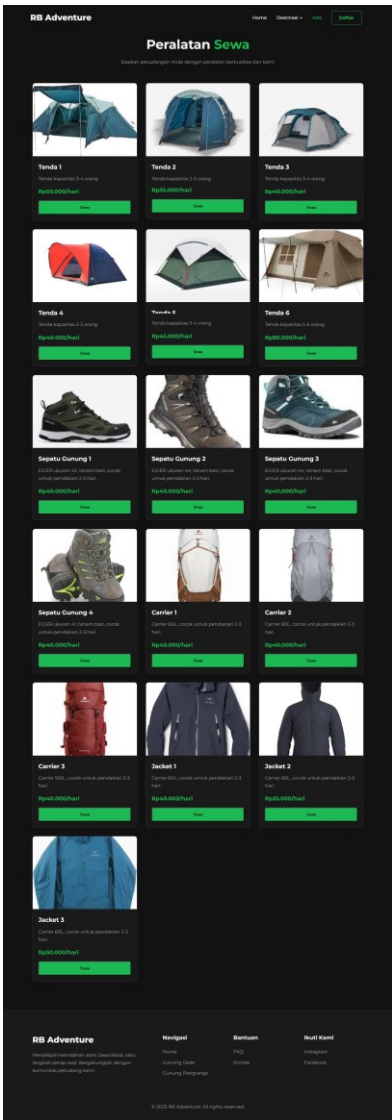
RB Adventure

Home Destinasi Alat Daftar

Peralatan Sewa

Siapkan petualangan Anda dengan peralatan berkualitas dari kami.

Tenda 1

Tenda kapasitas 3-4 orang

Rp50.000/hari

Sewa

Tenda 2

Tenda kapasitas 2-3 orang

Rp35.000/hari

Sewa

Tenda 3

Tenda kapasitas 3-4 orang

Rp40.000/hari

Sewa

Tenda 4

Tenda kapasitas 2-3 orang

Rp40.000/hari

Sewa

Tenda 5

Tenda kapasitas 3-4 orang

Rp45.000/hari

Sewa

Tenda 6

Tenda kapasitas 4-6 orang

Rp80.000/hari

Sewa

Sepatu Gunung 1

EIGER ukuran 42, tersedia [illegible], cocok untuk pendakian 2-3 hari.

Rp40.000/hari

Sewa

Sepatu Gunung 2

EIGER ukuran 44, tersedia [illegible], cocok untuk pendakian 2-3 hari.

Rp40.000/hari

Sewa

Sepatu Gunung 3

EIGER ukuran 44, tersedia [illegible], cocok untuk pendakian 2-3 hari.

Rp40.000/hari

Sewa

Sepatu Gunung 4

EIGER ukuran 41, tersedia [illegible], cocok untuk pendakian 2-3 hari.

Rp40.000/hari

Sewa

Carrier 1

Carrier 60L, cocok untuk pendakian 2-3 hari.

Rp40.000/hari

Sewa

Carrier 2

Carrier 60L, cocok untuk pendakian 2-3 hari.

Rp40.000/hari

Sewa

Carrier 3

Carrier 100L, cocok untuk pendakian 2-3 hari.

Rp40.000/hari

Sewa

Jacket 1

Carrier 60L, cocok untuk pendakian 2-3 hari.

Rp40.000/hari

Sewa

Jacket 2

Carrier 60L, cocok untuk pendakian 2-3 hari.

Rp35.000/hari

Sewa

Jacket 3

Carrier 60L, cocok untuk pendakian 2-3 hari.

Rp30.000/hari

Sewa

RB Adventure

Menjelajahi keindahan alam Jawa Barat, satu langkah setiap saat. Bergabunglah dengan komunitas petualang kami.

Navigasi

Home

Gunung Gede

Gunung Pangrango

Bantuan

FAQ

Kontak

Ikuti Kami

Instagram

Facebook

© 2025 RB Adventure. All rights reserved.